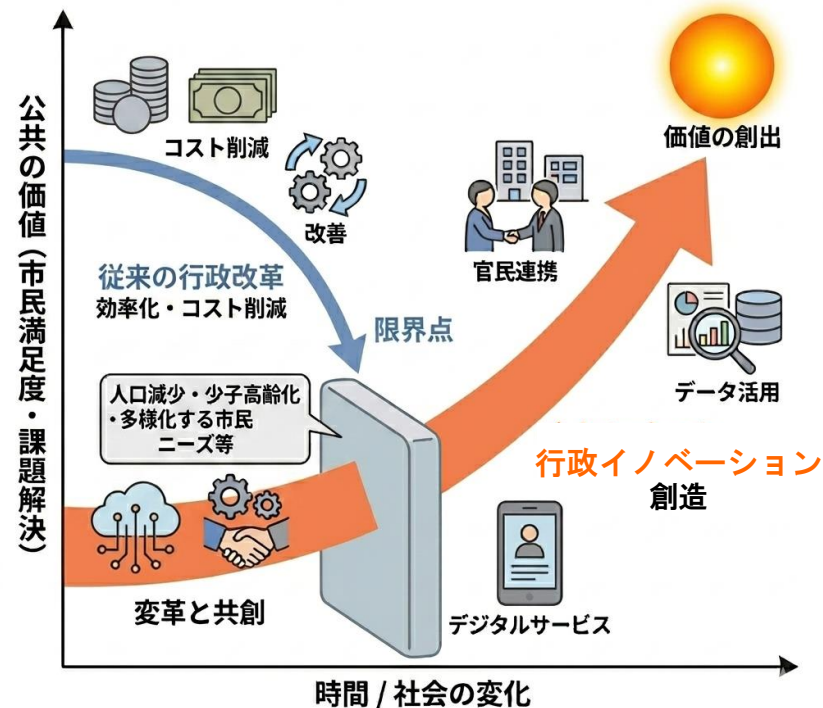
公共の価値（市民満足度・課題解決）

コスト削減

改善

従来の行政改革
効率化・コスト削減

限界点

人口減少・少子高齢化
・多様化する市民
ニーズ等

変革と共創

価値の創出

官民連携

データ活用

行政イノベーション
創造

デジタルサービス

時間 / 社会の変化